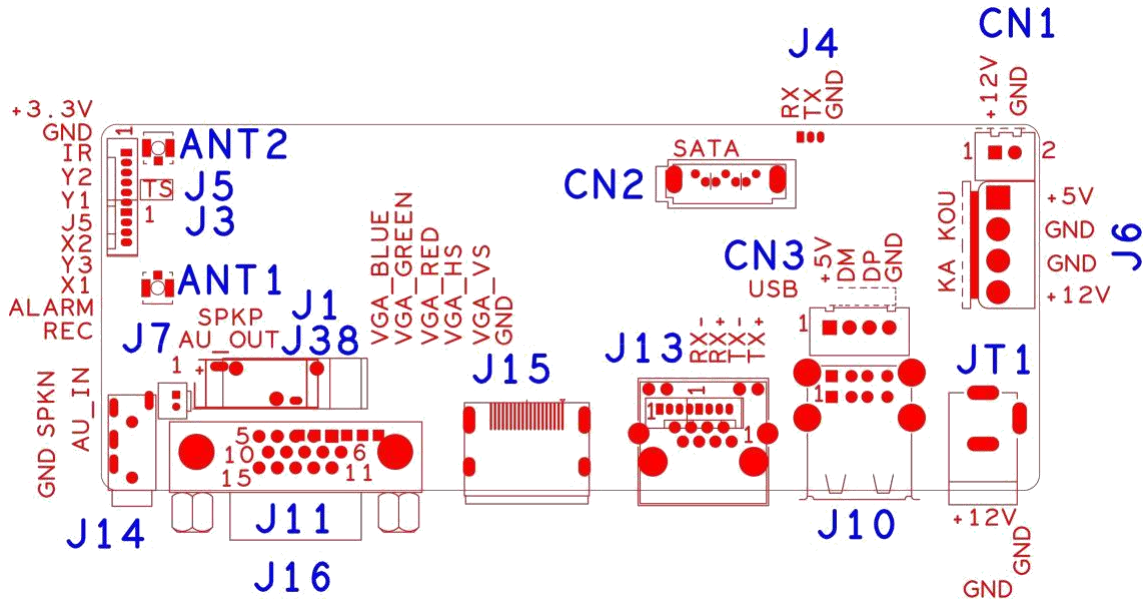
CN1
J4
+12V
GND
RX
TX
GND
+3.3V
GND
IR
Y2
Y1
J5
X2
Y3
X1
ALARM
REC
1
ANT2
TS
J5
1
J3
ANT1
SATA
CN2
1
2
+5V
GND
GND
+12V
KA_KOU
J6
CN3
+5V
DM
DP
GND
USB
VGA_BLUE
VGA_GREEN
VGA_RED
VGA_HS
VGA_VS
GND
SPKP
AU_OUT
J1
J38
J7
1
J15
J13
RX-
RX+
TX-
TX+
1
JT1
1
1
1
1
GND SPKN
AU_IN
5
10
15
6
11
J14
J11
J16
J10
+12V
GND
GND